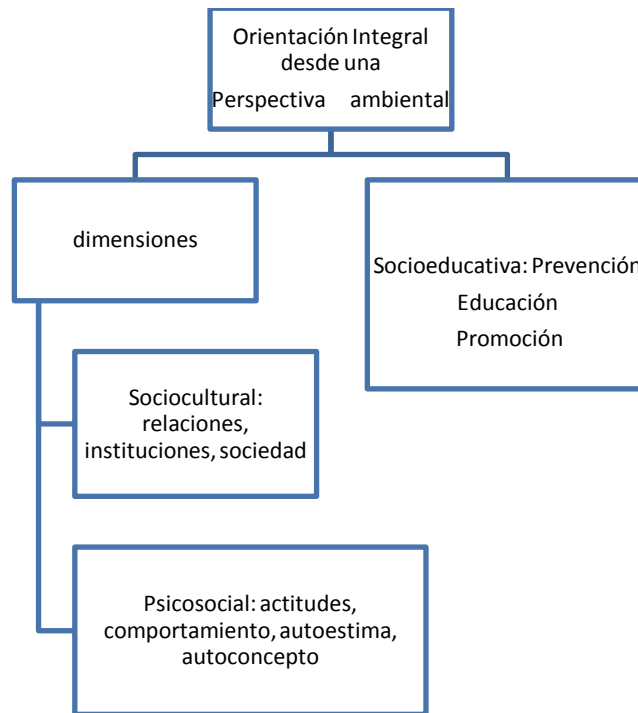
Orientación Integral desde una Perspectiva ambiental

dimensiones

Socioeducativa: Prevenció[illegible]
Educación
Promoción

Sociocultural: relaciones, instituciones, sociedad

Psicosocial: actitudes, comportamiento, autoestima, autoconcepto